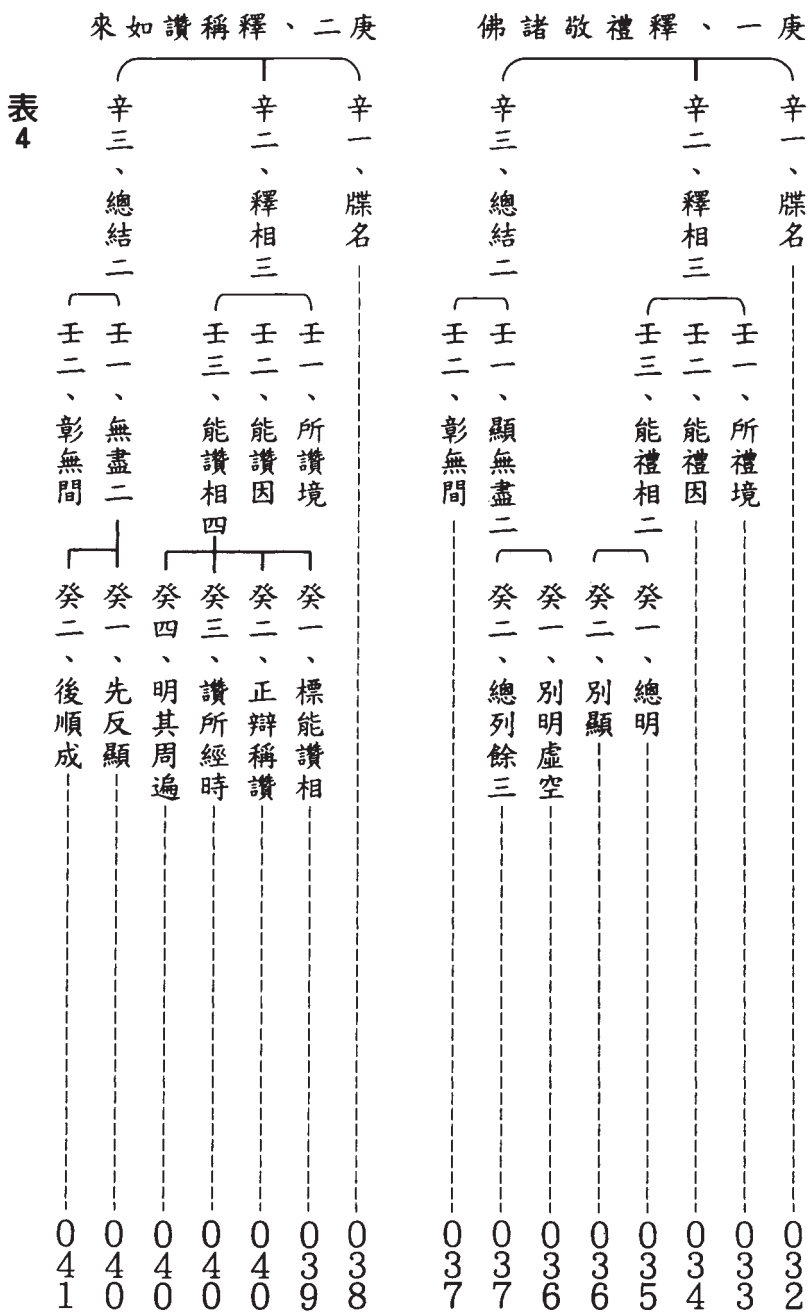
表4

庚一、釋禮敬諸佛

辛一、牒名 0332
辛二、釋相三
壬一、所禮境 0333
壬二、能禮因 0334
壬三、能禮相二
癸一、總明 0335
癸二、別顯 0336
辛三、總結二
壬一、顯無盡二
癸一、別明虛空 0336
癸二、總列餘三 0337
壬二、彰無間 0337

庚二、釋稱讚如來

辛一、牒名 0338
辛二、釋相三
壬一、所讚境
壬二、能讚因
壬三、能讚相四
癸一、標能讚相 0339
癸二、正辯稱讚 0400
癸三、讚所經時 0400
癸四、明其周遍 0400
辛三、總結二
壬一、無盡二
癸一、先反顯 0400
癸二、後順成 0401
壬二、彰無間